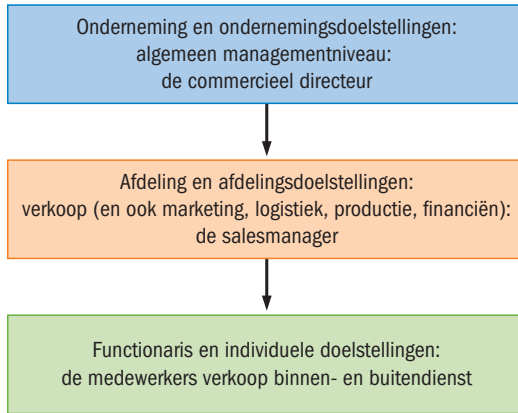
Onderneming en ondernemingsdoelstellingen:
algemeen managementniveau:
de commercieel directeur

Afdeling en afdelingsdoelstellingen:
verkoop (en ook marketing, logistiek, productie, financiën):
de salesmanager

Functionaris en individuele doelstellingen:
de medewerkers verkoop binnen- en buitendienst